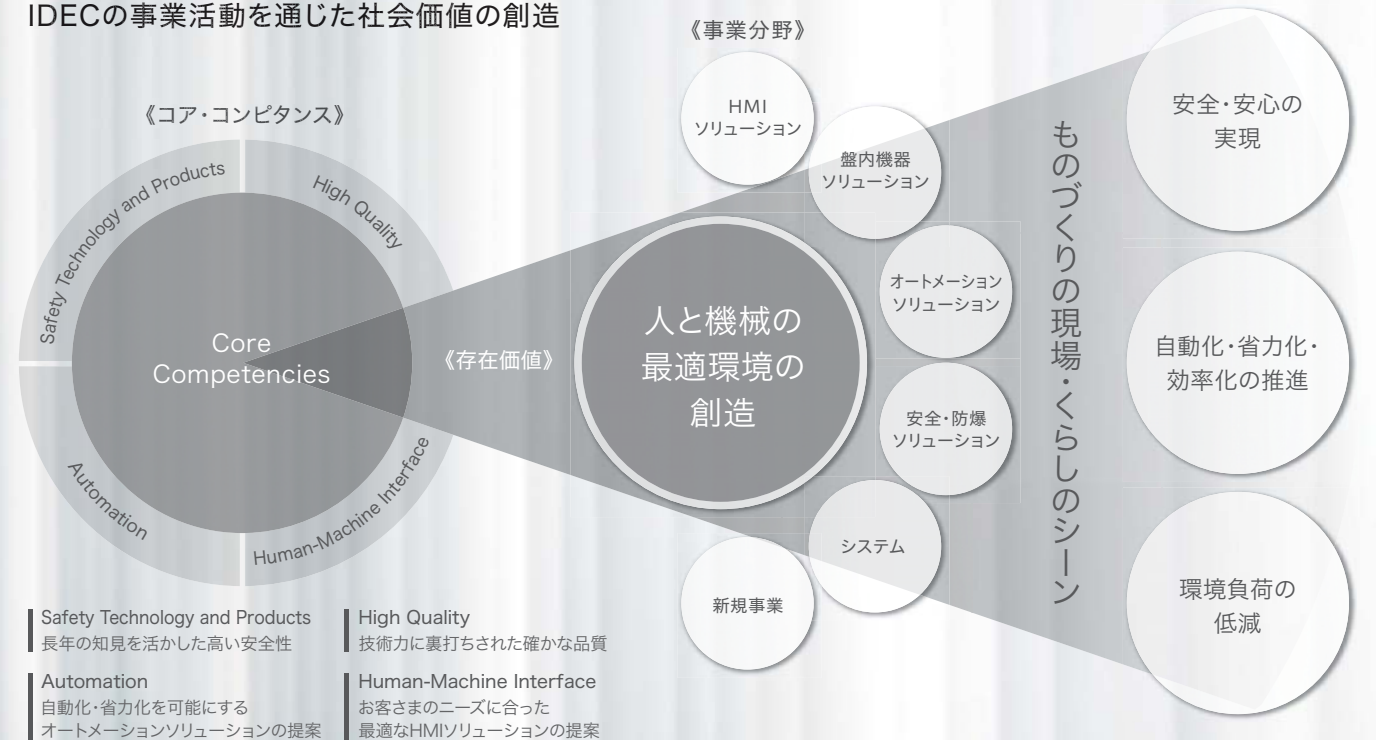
IDECの事業活動を通じた社会価値の創造

《コア・コンピタンス》

Safety Technology and Products

High Quality

Core Competencies

Automation

Human-Machine Interface

《存在価値》

人と機械の最適環境の創造

《事業分野》

HMI ソリューション

盤内機器 ソリューション

オートメーション ソリューション

安全・防爆 ソリューション

システム

新規事業

ものづくりの現場・くらしのシーン

安全・安心の実現

自動化・省力化・効率化の推進

環境負荷の低減

Safety Technology and Products
長年の知見を活かした高い安全性

High Quality
技術力に裏打ちされた確かな品質

Automation
自動化・省力化を可能にする
オートメーションソリューションの提案

Human-Machine Interface
お客さまのニーズに合った
最適なHMIソリューションの提案